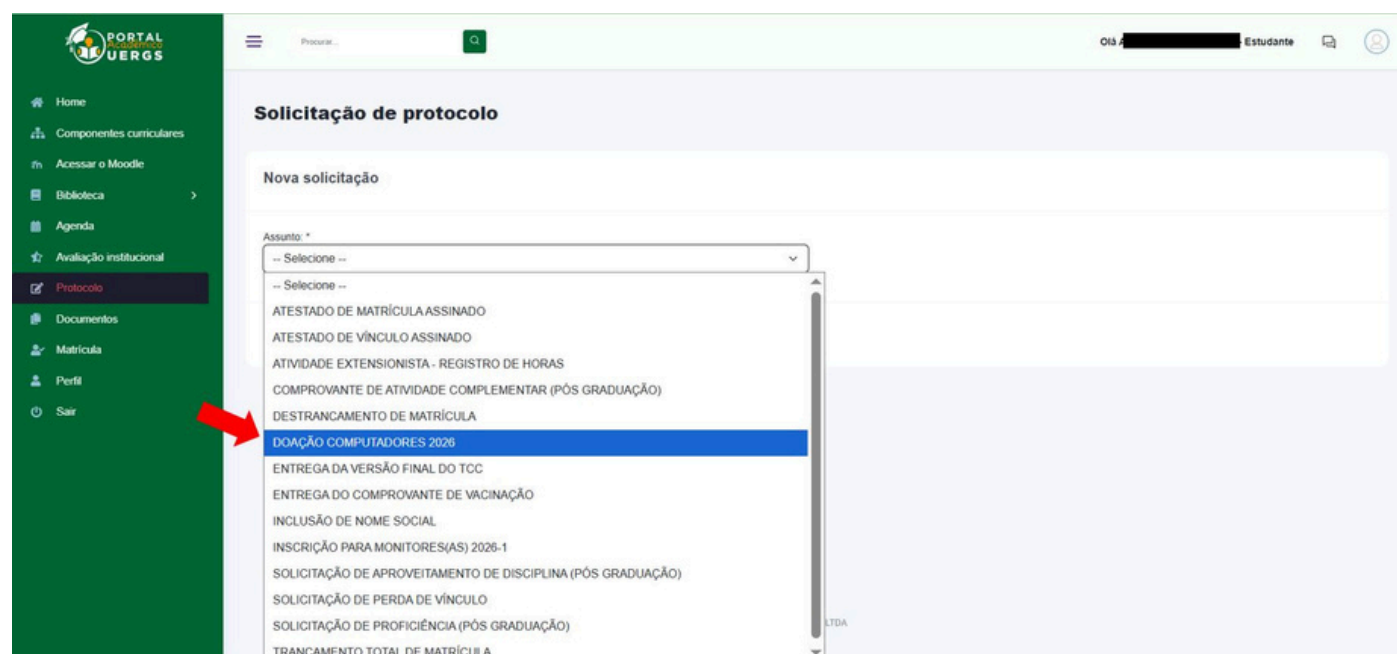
PORTAL Acadêmico UERGS

Procurar...

Olá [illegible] - Estudante

Home
Componentes curriculares
Acessar o Moodle
Biblioteca
Agenda
Avaliação institucional
Protocolo
Documentos
Matrícula
Perfil
Sair

Solicitação de protocolo

Nova solicitação

Assunto: *
-- Selecione --

-- Selecione --
ATESTADO DE MATRÍCULA ASSINADO
ATESTADO DE VÍNCULO ASSINADO
ATIVIDADE EXTENSIONISTA - REGISTRO DE HORAS
COMPROVANTE DE ATIVIDADE COMPLEMENTAR (PÓS GRADUAÇÃO)
DESTRANCAMENTO DE MATRÍCULA
DOAÇÃO COMPUTADORES 2026
ENTREGA DA VERSÃO FINAL DO TCC
ENTREGA DO COMPROVANTE DE VACINAÇÃO
INCLUSÃO DE NOME SOCIAL
INSCRIÇÃO PARA MONITORES(AS) 2026-1
SOLICITAÇÃO DE APROVEITAMENTO DE DISCIPLINA (PÓS GRADUAÇÃO)
SOLICITAÇÃO DE PERDA DE VÍNCULO
SOLICITAÇÃO DE PROFICIÊNCIA (PÓS GRADUAÇÃO)
TRANCAMENTO TOTAL DE MATRÍCULA

LTDA